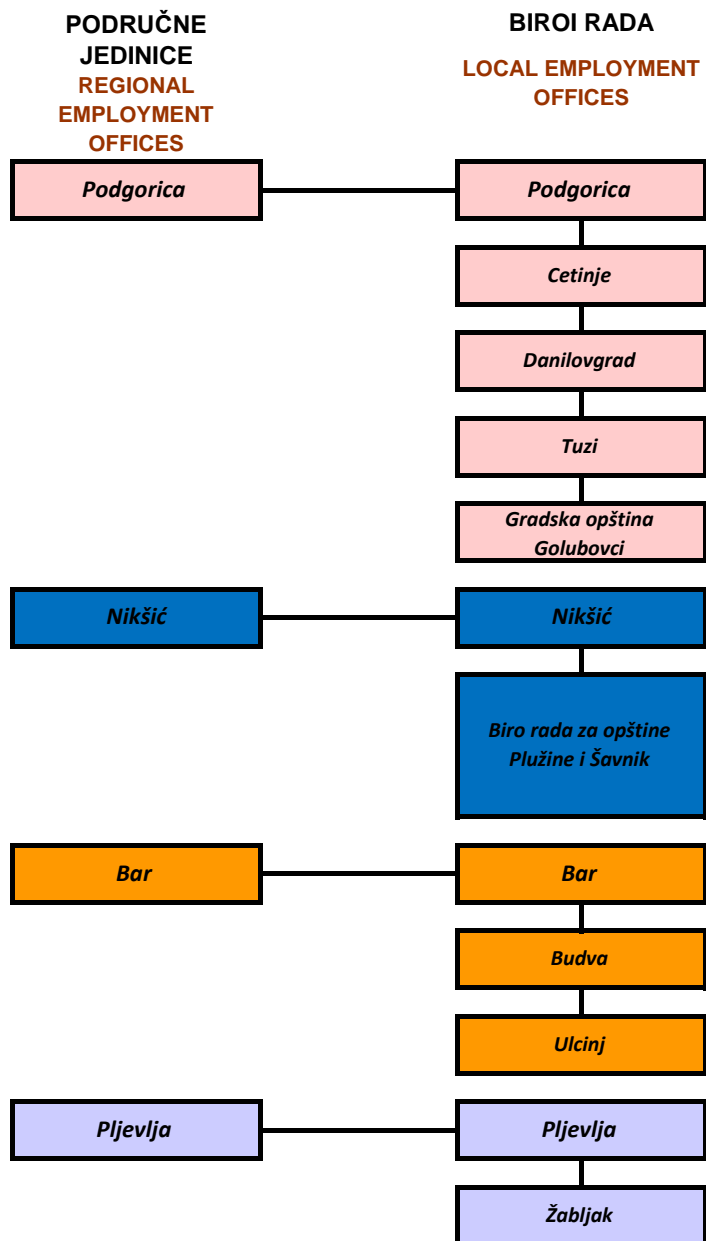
PODRUČNE JEDINICE
REGIONAL EMPLOYMENT OFFICES

BIROI RADA
LOCAL EMPLOYMENT OFFICES

Podgorica

Podgorica
Cetinje
Danilovgrad
Tuzi
Gradska opština Golubovci

Nikšić

Nikšić
Biro rada za opštine Plužine i Šavnik

Bar

Bar
Budva
Ulcinj

Pljevlja

Pljevlja
Žabljak